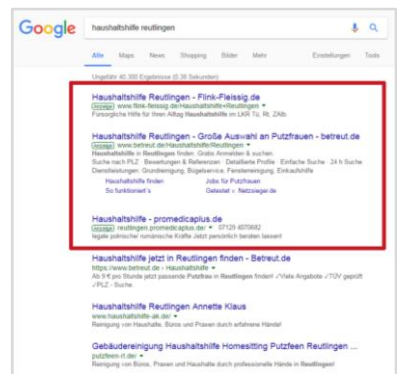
Google

haushaltshilfe reutlingen

Alle Maps News Shopping Bilder Mehr Einstellungen Tools

Ungefähr 40.300 Ergebnisse (0,38 Sekunden)

Haushaltshilfe Reutlingen - Flink-Fleissig.de
Anzeige www.flink-fleissig.de/Haushaltshilfe+Reutlingen
Fürsorgliche Hilfe für Ihren Alltag Haushaltshilfe im LKR Tü, RT, ZAlb

Haushaltshilfe Reutlingen - Große Auswahl an Putzfrauen - betreut.de
Anzeige www.betreut.de/Haushaltshilfe/Reutlingen
Haushaltshilfe in Reutlingen finden. Gratis Anmelden & suchen
Suche nach PLZ · Bewertungen & Referenzen · Detaillierte Profile · Einfache Suche · 24 h Suche
Dienstleistungen: Grundreinigung, Bügelservice, Fensterreinigung, Einkaufshilfe
Haushaltshilfe finden Jobs für Putzfrauen
So funktioniert's Getestet :: Netzsieger.de

Haushaltshilfe - promedicaplus.de
Anzeige reutlingen.promedicaplus.de/ 07125 4070682
legale polnische/ rumänische Kräfte Jetzt persönlich beraten lassen!

Haushaltshilfe jetzt in Reutlingen finden - Betreut.de
https://www.betreut.de › Haushaltshilfe
Ab 9 € pro Stunde jetzt passende Putzfrau in Reutlingen finden! ✓Viele Angebote ✓TÜV geprüft ✓PLZ - Suche.

Haushaltshilfe Reutlingen Annette Klaus
www.haushaltshilfe-ak.de/
Reinigung von Haushalte, Büros und Praxen durch erfahrene Hände!

Gebäudereinigung Haushaltshilfe Homesitting Putzfeen Reutlingen ...
putzfeen-rt.de/
Reinigung von Büros, Praxen und Haushalte durch professionelle Hände in Reutlingen!